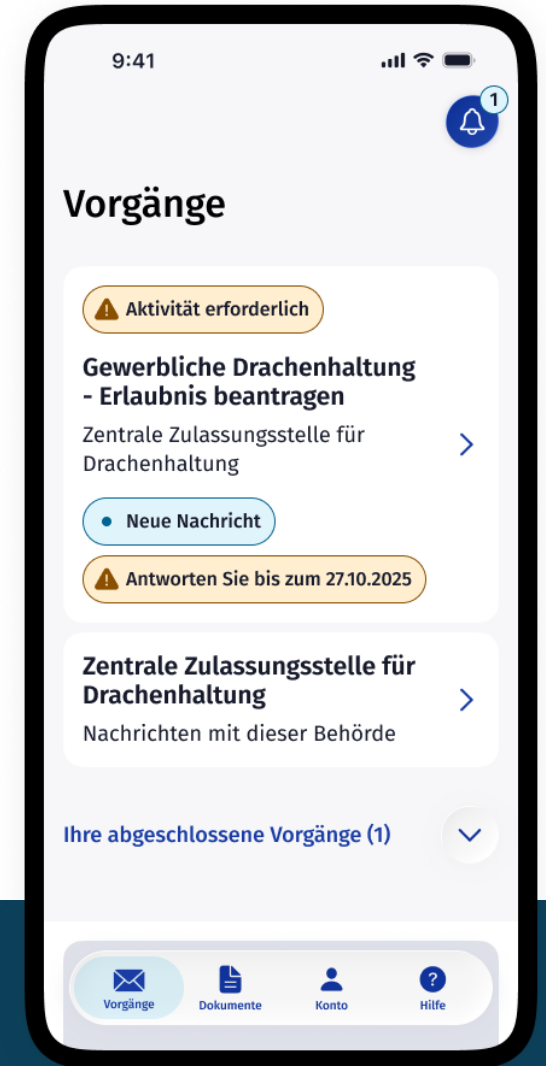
9:41

1

Vorgänge

Aktivität erforderlich

Gewerbliche Drachenhaltung - Erlaubnis beantragen

Zentrale Zulassungsstelle für Drachenhaltung

Neue Nachricht

Antworten Sie bis zum 27.10.2025

Zentrale Zulassungsstelle für Drachenhaltung

Nachrichten mit dieser Behörde

Ihre abgeschlossene Vorgänge (1)

Vorgänge
Dokumente
Konto
Hilfe